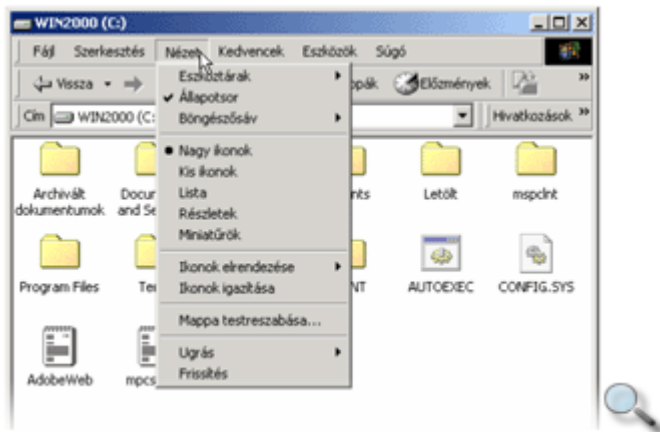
WIN2000 (C:)

Fájl Szerkesztés Nézet Kedvencek Eszközök Súgó

Vissza Mappák Előzmények

Cím WIN2000 (C: Hivatkozások

Eszköztárak
Állapotsor
Böngészősáv

Nagy ikonok
Kis ikonok
Lista
Részletek
Miniatűrök

Ikonok elrendezése
Ikonok igazítása

Mappa testreszabása...

Ugrás
Frissítés

Archivált dokumentumok
Docu and Se
nts
Letölt
mspclnt

Program Files
Te
NT
AUTOEXEC
CONFIG.SYS

AdobeWeb
mpcs